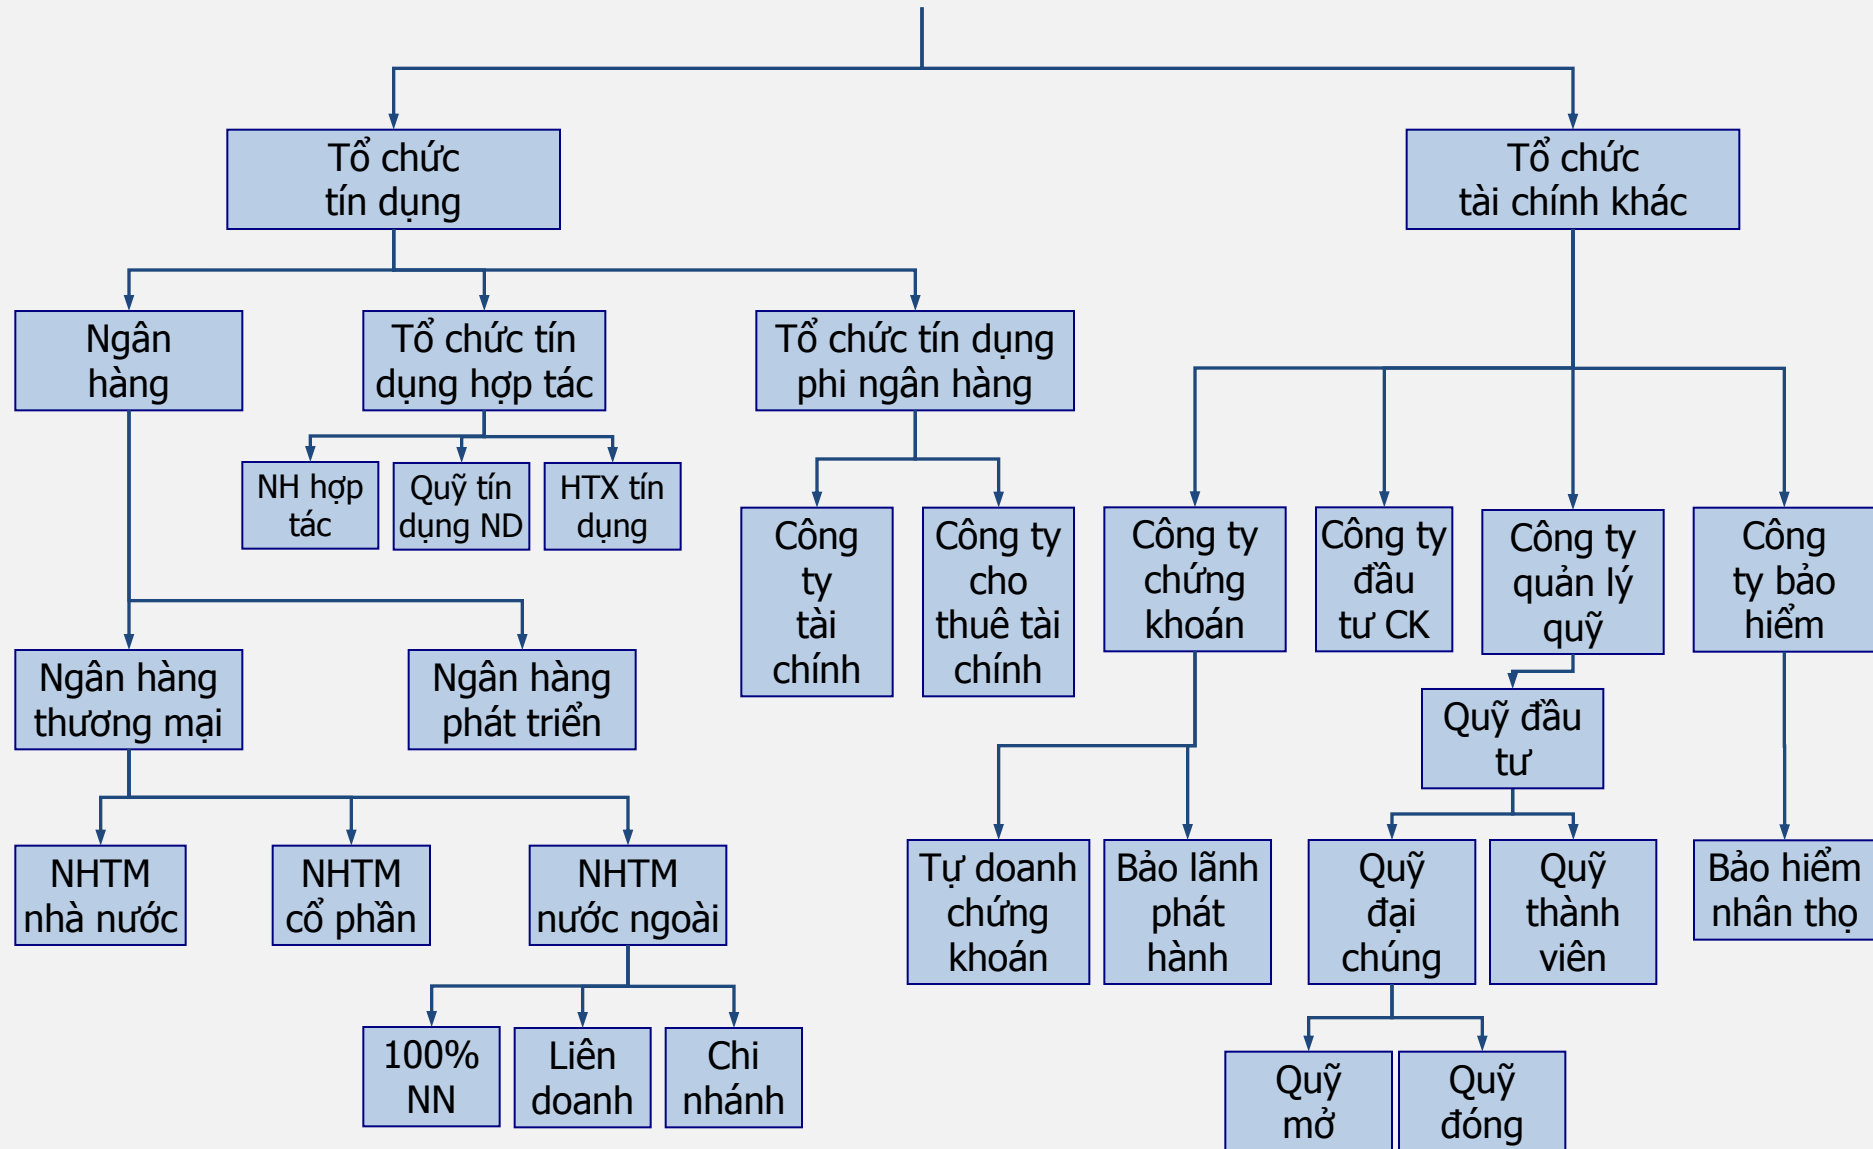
Tổ chức tín dụng

Tổ chức tài chính khác

Ngân hàng

Tổ chức tín dụng hợp tác

Tổ chức tín dụng phi ngân hàng

NH hợp tác

Quỹ tín dụng ND

HTX tín dụng

Công ty tài chính

Công ty cho thuê tài chính

Công ty chứng khoán

Công ty đầu tư CK

Công ty quản lý quỹ

Công ty bảo hiểm

Ngân hàng thương mại

Ngân hàng phát triển

Quỹ đầu tư

NHTM nhà nước

NHTM cổ phần

NHTM nước ngoài

Tự doanh chứng khoán

Bảo lãnh phát hành

Quỹ đại chúng

Quỹ thành viên

Bảo hiểm nhân thọ

100% NN

Liên doanh

Chi nhánh

Quỹ mở

Quỹ đóng